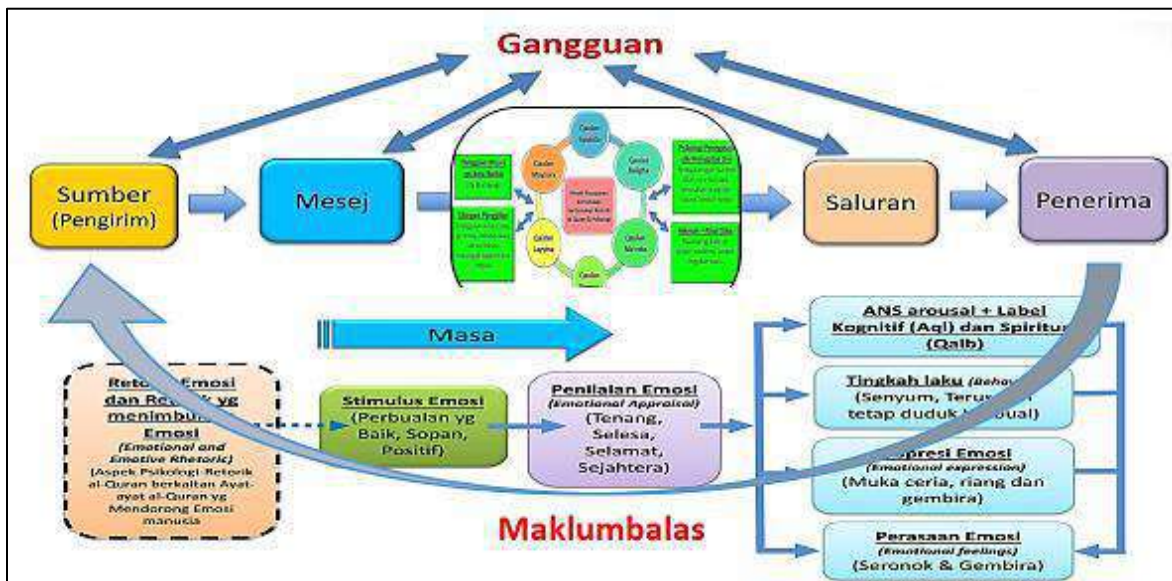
Gangguan

Sumber (Pengirim)

Mesej

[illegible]

Saluran

Penerima

Masa

ANS arousal + Label Kognitif (Aql) dan Spiritu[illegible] (Qalb)

Tingkah laku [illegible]
(Senyum, Teru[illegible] tetap duduk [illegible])

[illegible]presi Emosi
(Emotional expression)
(Muka ceria, riang dan gembira)

Perasaan Emosi
(Emotional feelings)
(Seronok & Gembira)

Retor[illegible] Emosi dan Re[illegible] yg menimbul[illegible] Emosi
(Emotional and Emotive Rhetoric)
(Aspek Psikologi-Retorik al-Quran berkaitan Ayat-ayat al-Quran yg Mendorong Emosi manusia

Stimulus Emosi
(Perbualan yg Baik, Sopan, Positif)

Penilaian Emosi
(Emotional Appraisal)
(Tenang, Selesa, Selamat, Sejahtera)

Maklumbalas